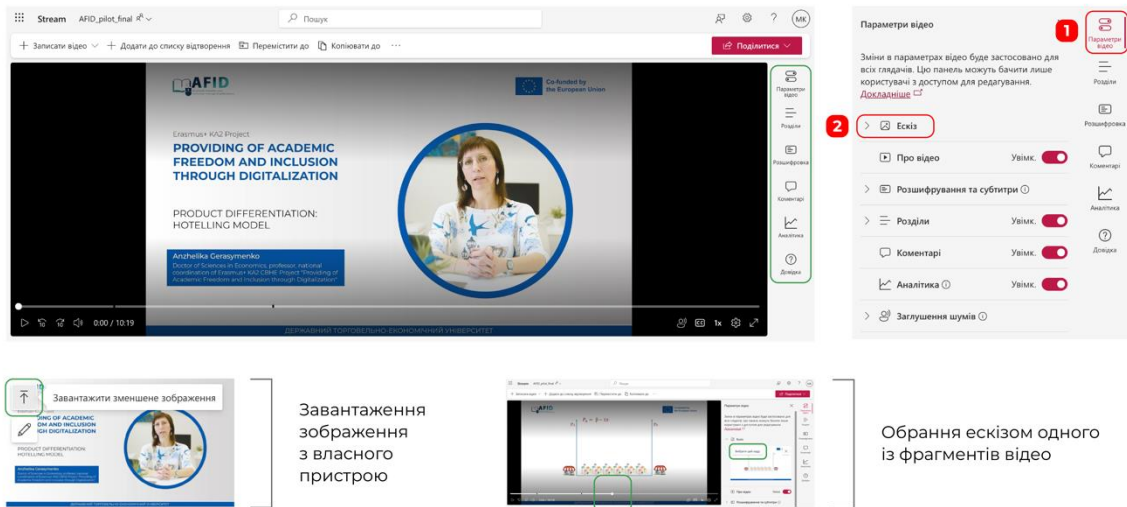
Stream AFID_pilot_final

Пошук

MK

+ Записати відео + Додати до списку відтворення Перемістити до Копіювати до ···

Поділитися

AFID

Co-funded by the European Union

Erasmus+ KA2 Project

PROVIDING OF ACADEMIC FREEDOM AND INCLUSION THROUGH DIGITALIZATION

PRODUCT DIFFERENTIATION: HOTELLING MODEL

Anzhelika Gerasymenko
Doctor of Sciences in Economics, professor, national coordination of Erasmus+ KA2 CBHE Project "Providing of Academic Freedom and Inclusion through Digitalization"

ДЕРЖАВНИЙ ТОРГОВЕЛЬНО-ЕКОНОМІЧНИЙ УНІВЕРСИТЕТ

0:00 / 10:19

1x

Параметри відео
Розділи
Розшифровка
Коментарі
Аналітика
Довідка

Параметри відео

Зміни в параметрах відео буде застосовано для всіх глядачів. Цю панель можуть бачити лише користувачі з доступом для редагування. Докладніше

1

2

Ескіз

Про відео Увімк.

Розшифрування та субтитри

Розділи Увімк.

Коментарі Увімк.

Аналітика Увімк.

Заглушення шумів

Параметри відео
Розділи
Розшифровка
Коментарі
Аналітика
Довідка

Завантажити зменшене зображення

Завантаження зображення з власного пристрою

Обрання ескізом одного із фрагментів відео